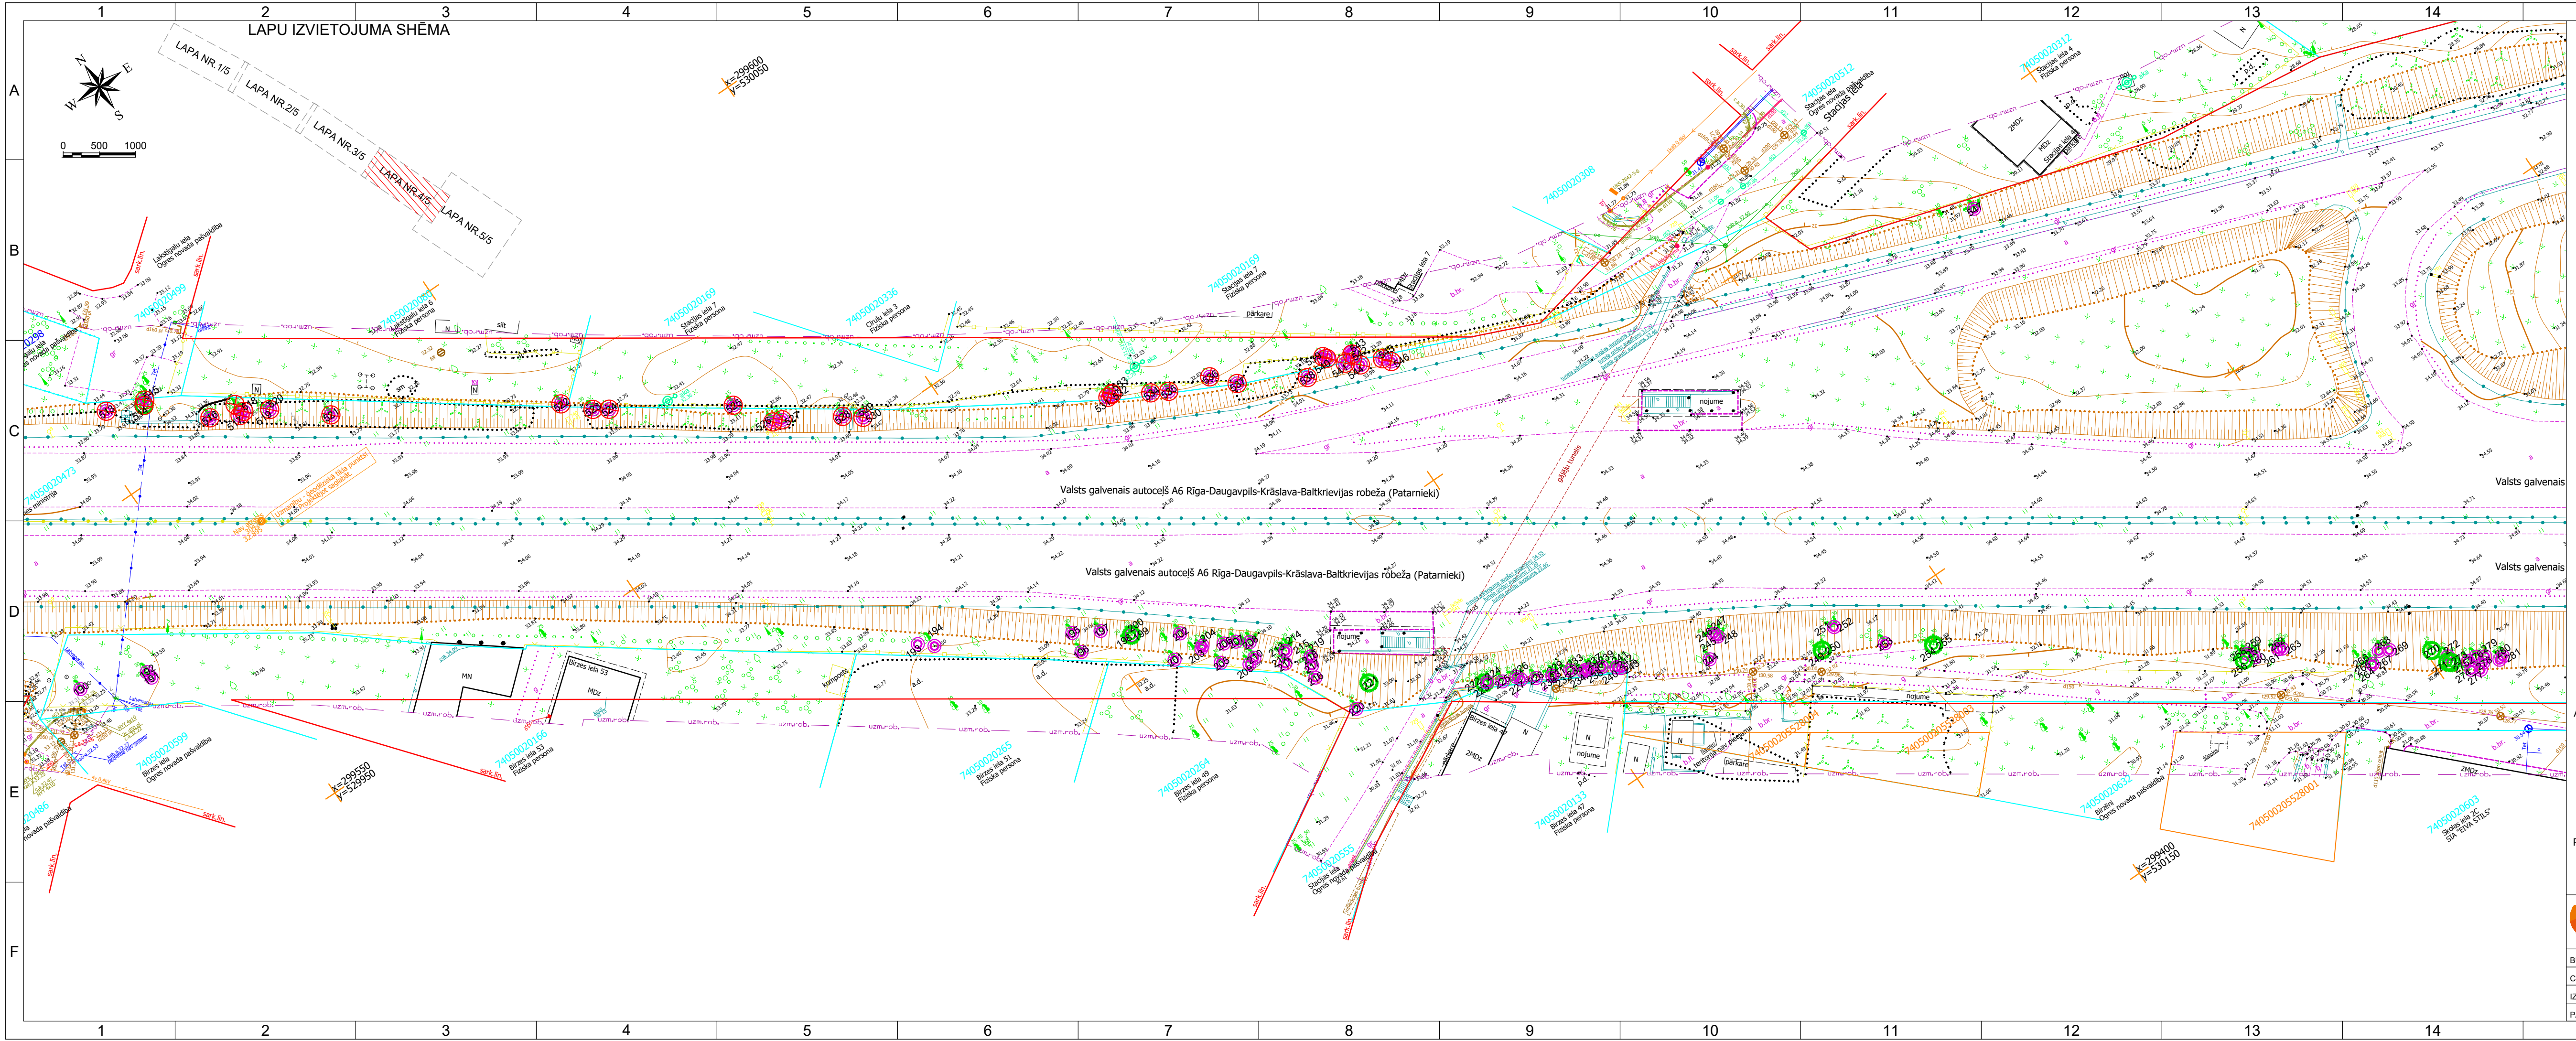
1 2 3 4 5 6 7 8 9 10 11 12 13 14

A
B
C
D
E
F

LAPU IZVIETOJUMA SHĒMA

N
E
S
W

0 500 1000

LAPA NR.1/5
LAPA NR.2/5
LAPA NR.3/5
LAPA NR.4/5
LAPA NR.5/5

X=299600
Y=530050

74050020499
Lakstīgalu iela
Ogres novada pašvaldība

74050020169
Stacijas iela 7
Fiziska persona

74050020336
Ciruļu iela 3
Fiziska persona

74050020169
Stacijas iela 7
Fiziska persona

74050020308

74050020512
Stacijas iela
Ogres novada pašvaldība
Stacijas iela

74050020312
Stacijas iela 4
Fiziska persona

2MDz
MDz

nojume

74050020473

Valsts galvenais autoceļš A6 Rīga-Daugavpils-Krāslava-Baltkrievijas robeža (Patarnieki)

Valsts galvenais autoceļš A6 Rīga-Daugavpils-Krāslava-Baltkrievijas robeža (Patarnieki)

Valsts galvenais

Valsts galvenais

MN

Birzes iela 53
MDz

kompost

a.d.

nojume

74050020599
Birzes iela
Ogres novada pašvaldība

74050020166
Birzes iela 53
Fiziska persona

X=299550
Y=529950

74050020265
Birzes iela 51
Fiziska persona

74050020264
Birzes iela 49
Fiziska persona

74050020555
Stacijas iela
Ogres novada pašvaldība

Birzes iela 47
2MDz

nojume

N

74050020123
Birzes iela 47
Fiziska persona

N
nojume

pārkare

74050020563
Birzes iela
Ogres novada pašvaldība

74050020528001

X=299400
Y=530150

74050020603
Skolas iela 3C
SIA "EIVA STILS"

2MDz

74050020486
Ogres novada pašvaldība

sark.lin.

uzm.rob.

pārkare

sìlt

gāzes trase

b.br.